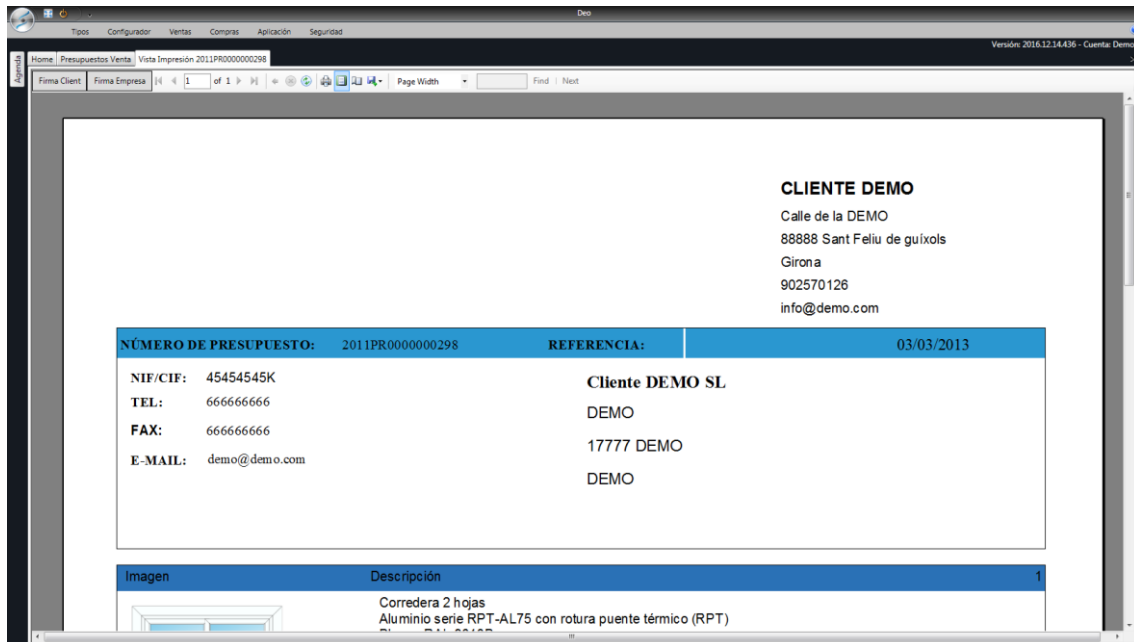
Deo

Tipos Configurador Ventas Compras Aplicación Seguridad

Versión: 2016.12.14.436 - Cuenta: Demo

Agenda

Home | Presupuestos Venta | Vista Impresión 2011PR0000000298

Firma Client | Firma Empresa | 1 of 1 | Page Width | Find | Next

CLIENTE DEMO
Calle de la DEMO
88888 Sant Feliu de guíxols
Girona
902570126
info@demo.com

| NÚMERO DE PRESUPUESTO: | 2011PR0000000298 | REFERENCIA: | 03/03/2013 |
|---|---|---|---|

NIF/CIF: 45454545K
TEL: 666666666
FAX: 666666666
E-MAIL: demo@demo.com

Cliente DEMO SL
DEMO
17777 DEMO
DEMO

| Imagen | Descripción | 1 |
|---|---|---|
| | Corredera 2 hojas<br>Aluminio serie RPT-AL75 con rotura puente térmico (RPT)<br>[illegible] | |